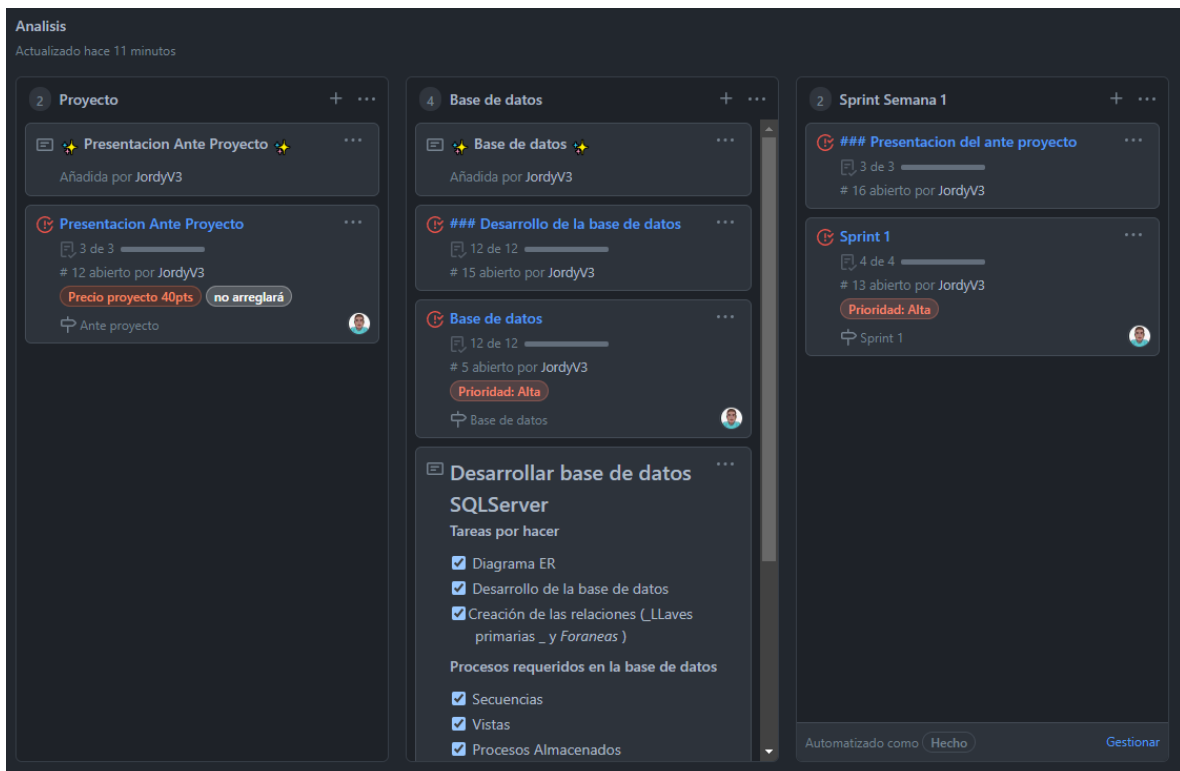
Analisis
Actualizado hace 11 minutos

2 Proyecto + ···

✨ Presentacion Ante Proyecto ✨ ···
Añadida por JordyV3

Presentacion Ante Proyecto ···
3 de 3
# 12 abierto por JordyV3
Precio proyecto 40pts no arreglará
Ante proyecto

4 Base de datos + ···

✨ Base de datos ✨ ···
Añadida por JordyV3

### Desarrollo de la base de datos ···
12 de 12
# 15 abierto por JordyV3

Base de datos ···
12 de 12
# 5 abierto por JordyV3
Prioridad: Alta
Base de datos

Desarrollar base de datos SQLServer ···
Tareas por hacer
☑ Diagrama ER
☑ Desarrollo de la base de datos
☑ Creación de las relaciones (_LLaves primarias _ y *Foraneas* )
Procesos requeridos en la base de datos
☑ Secuencias
☑ Vistas
☑ Procesos Almacenados

2 Sprint Semana 1 + ···

### Presentacion del ante proyecto ···
3 de 3
# 16 abierto por JordyV3

Sprint 1 ···
4 de 4
# 13 abierto por JordyV3
Prioridad: Alta
Sprint 1

Automatizado como Hecho
Gestionar